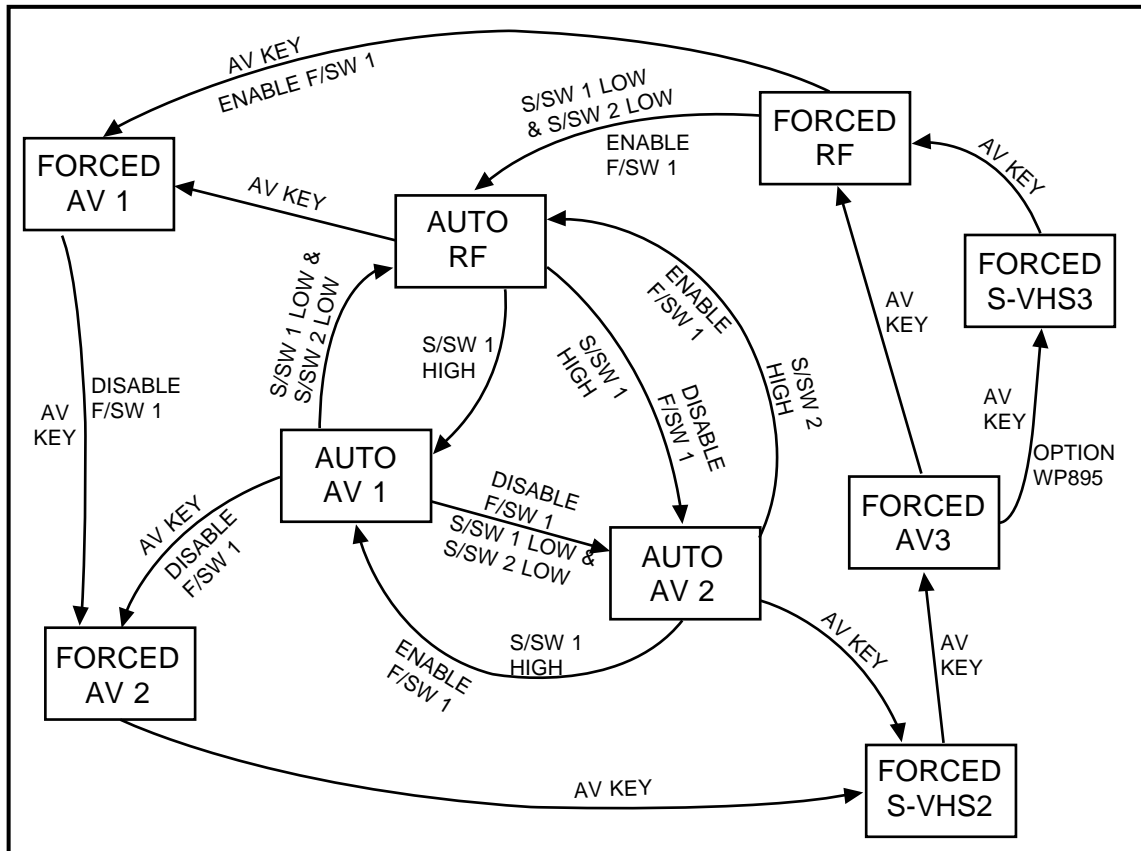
AV KEY
ENABLE F/SW 1

S/SW 1 LOW & S/SW 2 LOW
ENABLE F/SW 1

FORCED RF

AV KEY

FORCED AV 1

AV KEY

AUTO RF

FORCED S-VHS3

S/SW 1 LOW & S/SW 2 LOW

ENABLE F/SW 1

AV KEY

S/SW 1 HIGH

S/SW 1 HIGH

DISABLE F/SW 1

S/SW 2 HIGH

AV KEY

DISABLE F/SW 1

AV KEY

AV KEY

OPTION WP895

AUTO AV 1

DISABLE F/SW 1
S/SW 1 LOW & S/SW 2 LOW

FORCED AV3

AV KEY
DISABLE F/SW 1

AUTO AV 2

AV KEY

AV KEY

S/SW 1 HIGH

ENABLE F/SW 1

FORCED AV 2

AV KEY

FORCED S-VHS2